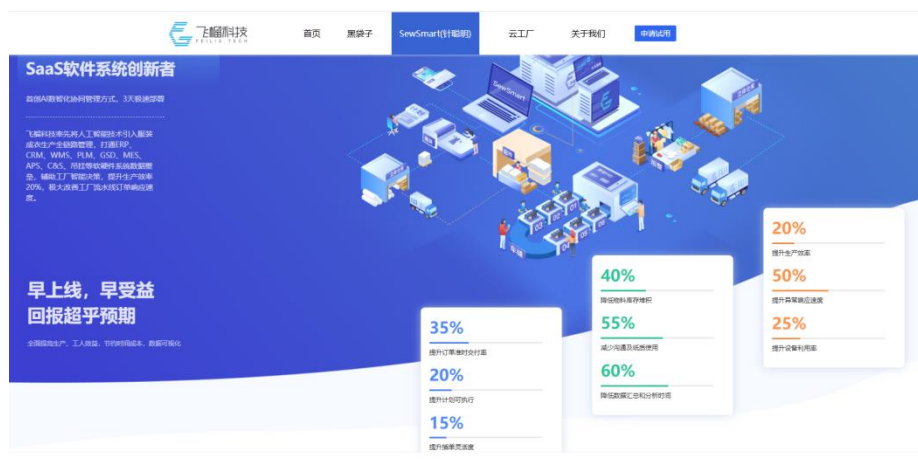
飞榴科技
FEILIU TECH

首页 黑袋子 SewSmart(针聪明) 云工厂 关于我们 申请试用

SaaS软件系统创新者

首创AI数智化协同管理方式，3天极速部署

飞榴科技率先将人工智能技术引入服装成衣生产全链路管理，打通ERP、CRM、WMS、PLM、GSD、MES、APS、C&S、吊挂等软硬件系统数据壁垒，辅助工厂智能决策，提升生产效率20%，极大改善工厂流水线订单响应速度。

SewSmart

早上线，早受益
回报超乎预期

全面提高生产、工人效益，节约时间成本，数据可视化

35%
提升订单准时交付率

20%
提升计划可执行

15%
提升辅料员流度

40%
降低物料库存堆积

55%
减少沟通及纸质使用

60%
降低数据汇总和分析时间

20%
提升生产效率

50%
提升异常响应速度

25%
提升设备利用率